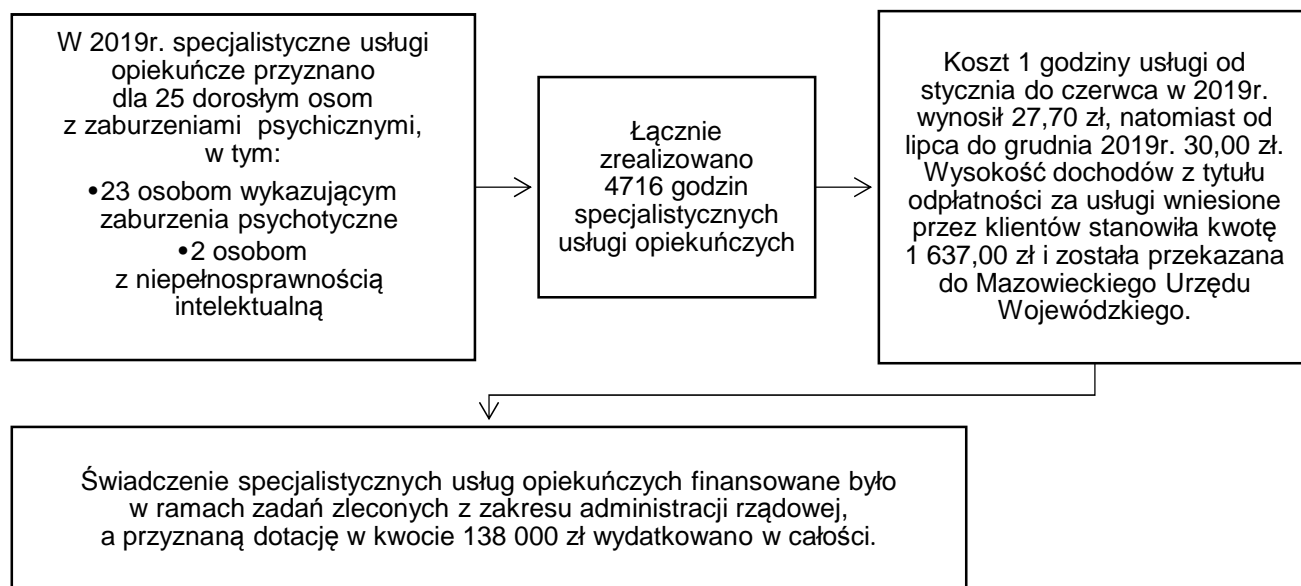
W 2019r. specjalistyczne usługi opiekuńcze przyznano dla 25 dorosłym osom z zaburzeniami psychicznymi, w tym:

•23 osobom wykazującym zaburzenia psychotyczne

•2 osobom z niepełnosprawnością intelektualną

Łącznie zrealizowano 4716 godzin specjalistycznych usługi opiekuńczych

Koszt 1 godziny usługi od stycznia do czerwca w 2019r. wynosił 27,70 zł, natomiast od lipca do grudnia 2019r. 30,00 zł. Wysokość dochodów z tytułu odpłatności za usługi wniesione przez klientów stanowiła kwotę 1 637,00 zł i została przekazana do Mazowieckiego Urzędu Wojewódzkiego.

Świadczenie specjalistycznych usług opiekuńczych finansowane było w ramach zadań zleconych z zakresu administracji rządowej, a przyznaną dotację w kwocie 138 000 zł wydatkowano w całości.